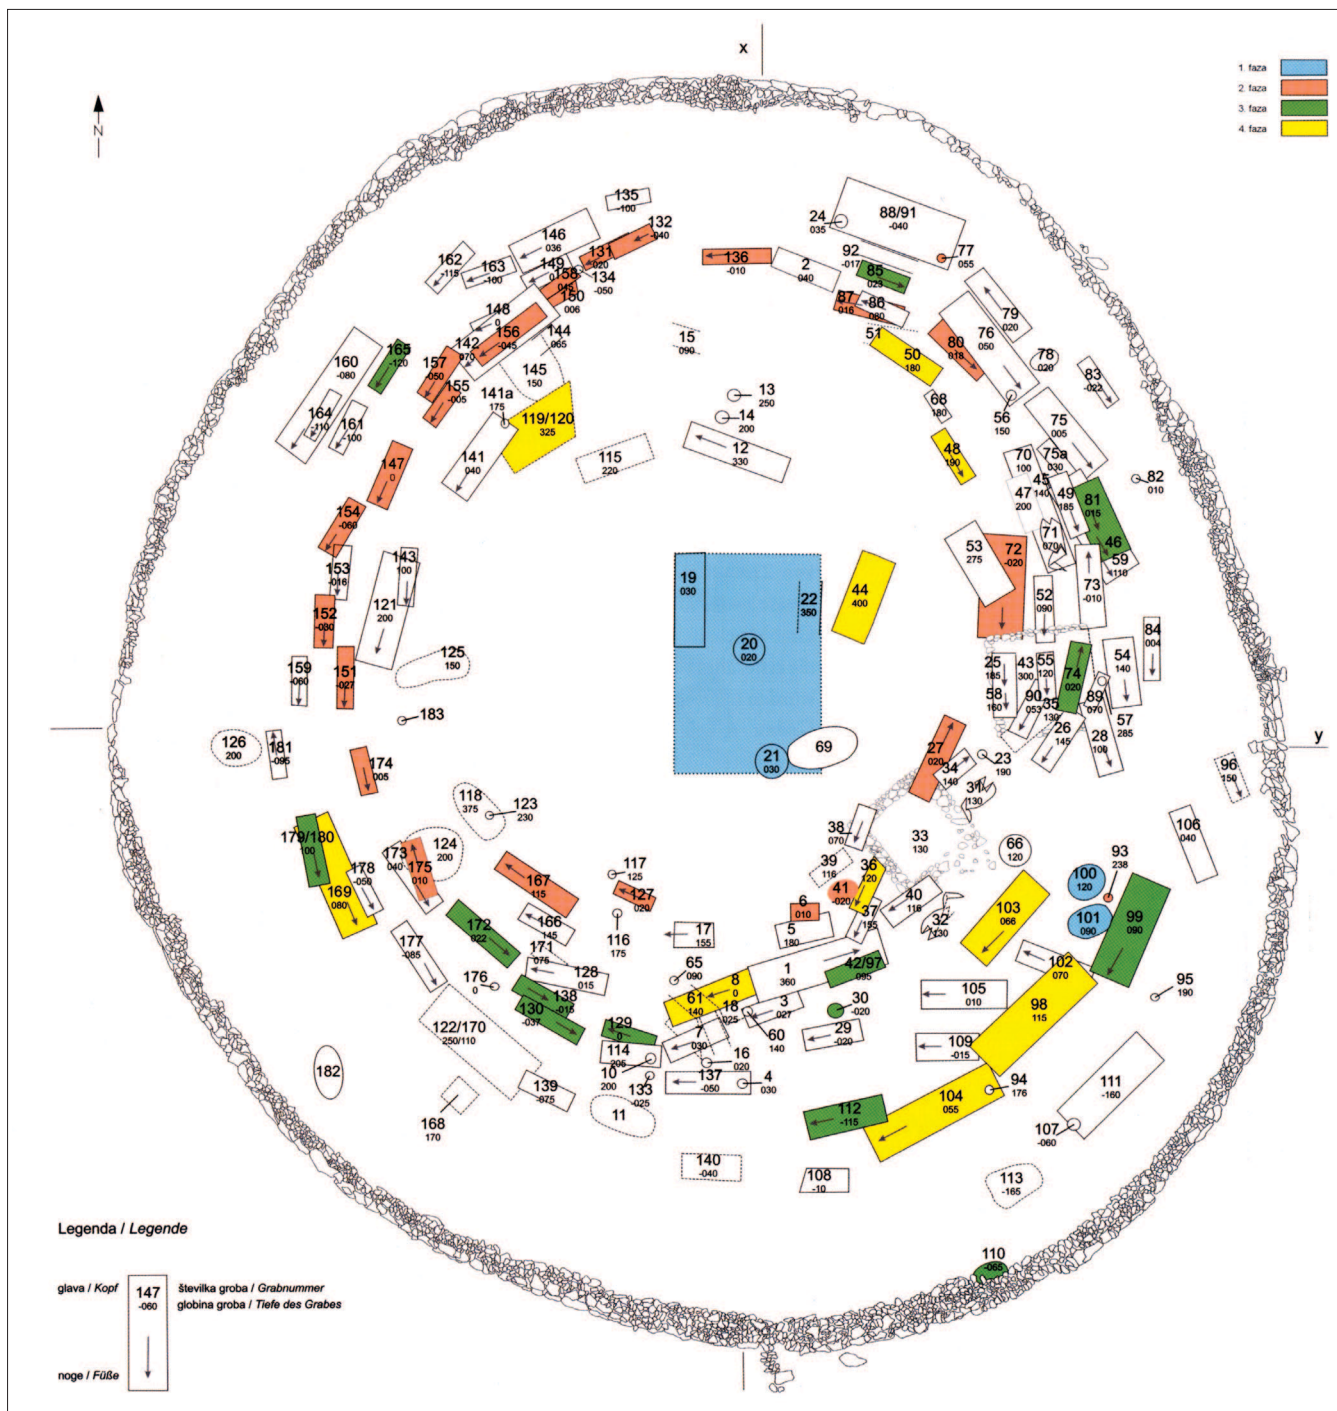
x

N

1. faza
2. faza
3. faza
4. faza

135 -100
132 -040
146 036
131 -020
162 -115
163 -100
149 0
158 045
134 -050
150 006
136 -010
2 040
24 035
88/91 -040
92 -017
77 055
85 029
87 016
86 080
79 020
148 0
156 -045
144 065
15 090
51
50 180
80 018
76 050
78 020
83 -022
160 -080
165 -120
157 -050
142 070
145 150
155 -005
141a 175
119/120 325
13 250
14 200
68 180
56 150
75 005
164 -110
161 -100
141 040
115 220
12 330
48 190
70 100
75a 030
82 010
147 0
45 140
47 200
49 185
81 015
154 -060
71 070
46
59 110
53 275
72 -020
143 100
153 -016
19 030
22 350
44 400
73 -010
121 200
52 090
84 004
152 -080
20 020
125 150
25 185
43 300
55 120
74 020
54 140
159 -060
151 -027
58 160
90 053
35 130
89 070
57 285
183
26 145
28 100
126 200
181 -095
21 030
69
27 020
34 140
23 190
96 150
174 005
31 130
118 375
123 230
38 070
33 130
106 040
179/180 100
124 200
66 120
173 040
175 010
178 -050
39 116
36 120
93 238
167 115
117 125
41 -020
100 120
169 080
127 020
6 010
40 118
103 066
172 022
166 145
116 175
37 155
32 130
101 090
99 090
177 -085
17 155
5 180
171 075
65 090
1 360
42/97 -095
102 070
128 015
8 0
95 190
176 0
61 140
18 025
30 -020
105 010
138 -015
130 -037
3 027
98 115
122/170 250/110
129 0
7 030
60 140
29 -020
109 -015
114 205
16 020
182
10 200
137 -050
4 030
94 176
139 -075
133 -025
104 055
111 -160
11
112 -115
168 170
107 -060
140 -040
108 -10
113 -165
110 -065

y

Legenda / Legende

glava / Kopf
147 -060
številka groba / Grabnummer
globina groba / Tiefe des Grabes
noge / Füße